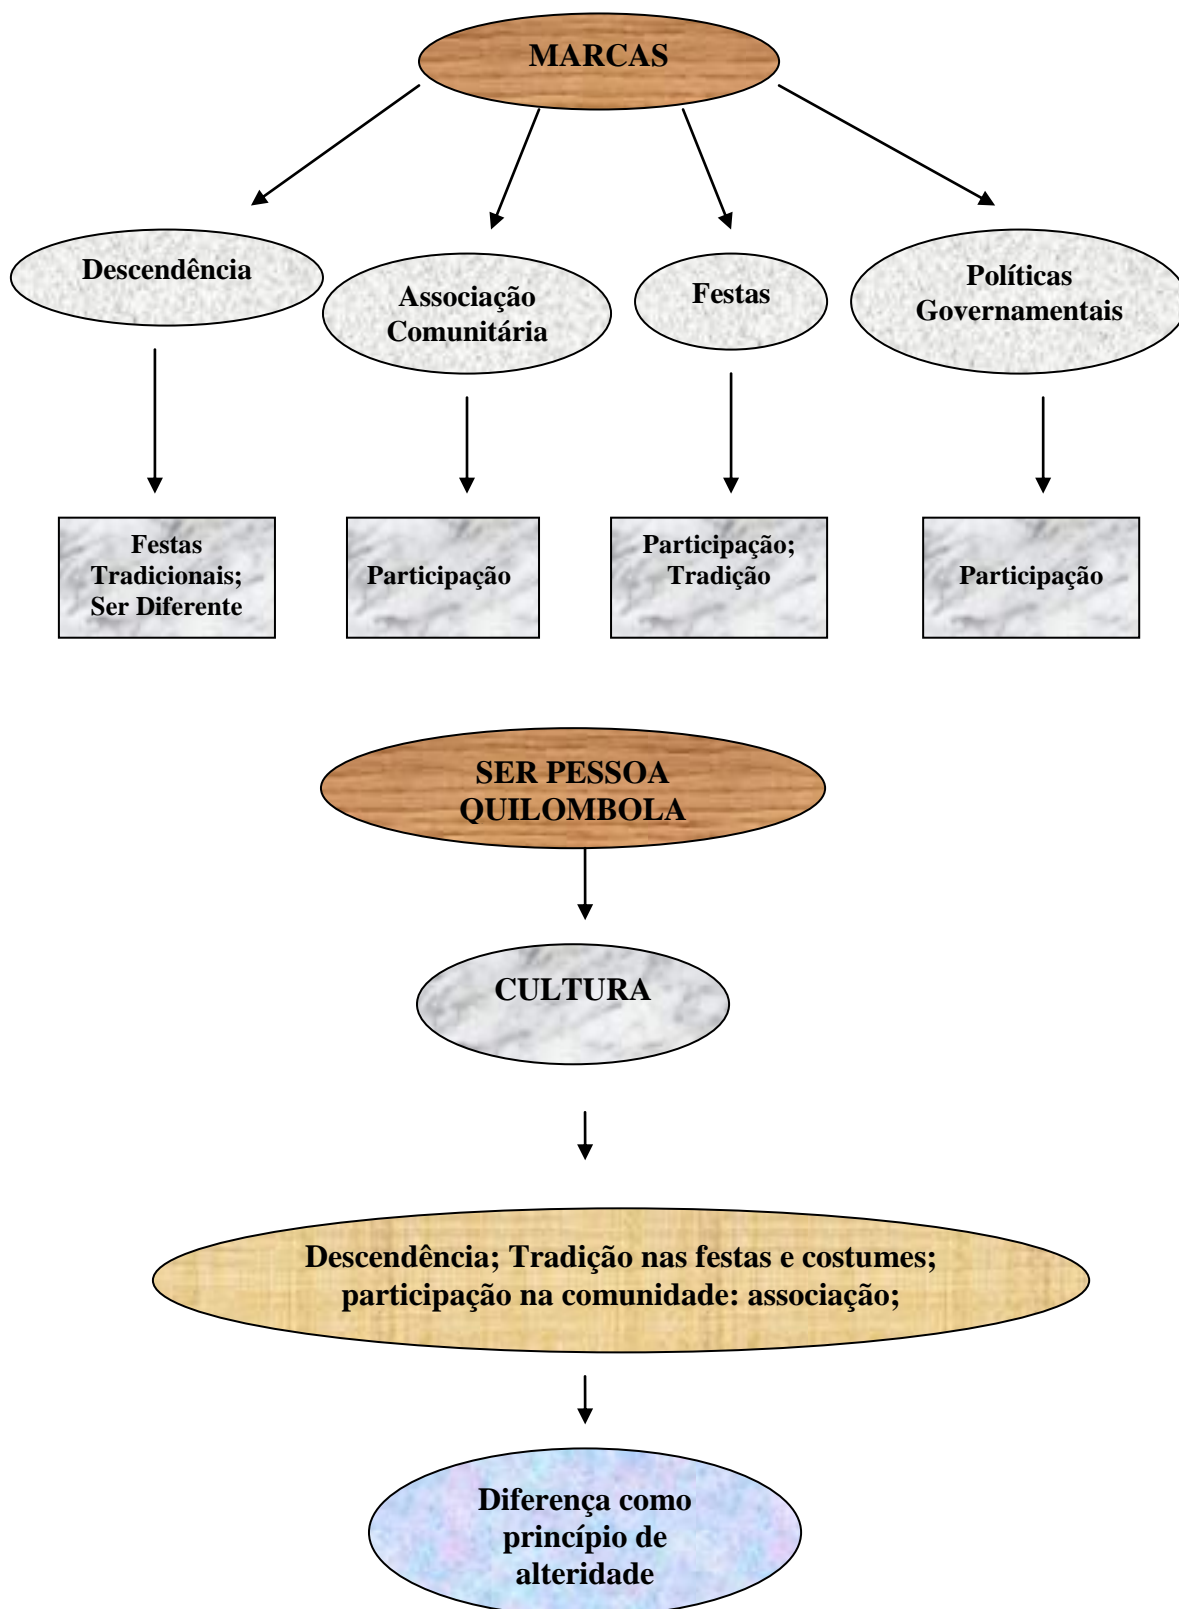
MARCAS

Descendência

Associação Comunitária

Festas

Políticas Governamentais

Festas Tradicionais; Ser Diferente

Participação

Participação; Tradição

Participação

SER PESSOA QUILOMBOLA

CULTURA

Descendência; Tradição nas festas e costumes; participação na comunidade: associação;

Diferença como princípio de alteridade